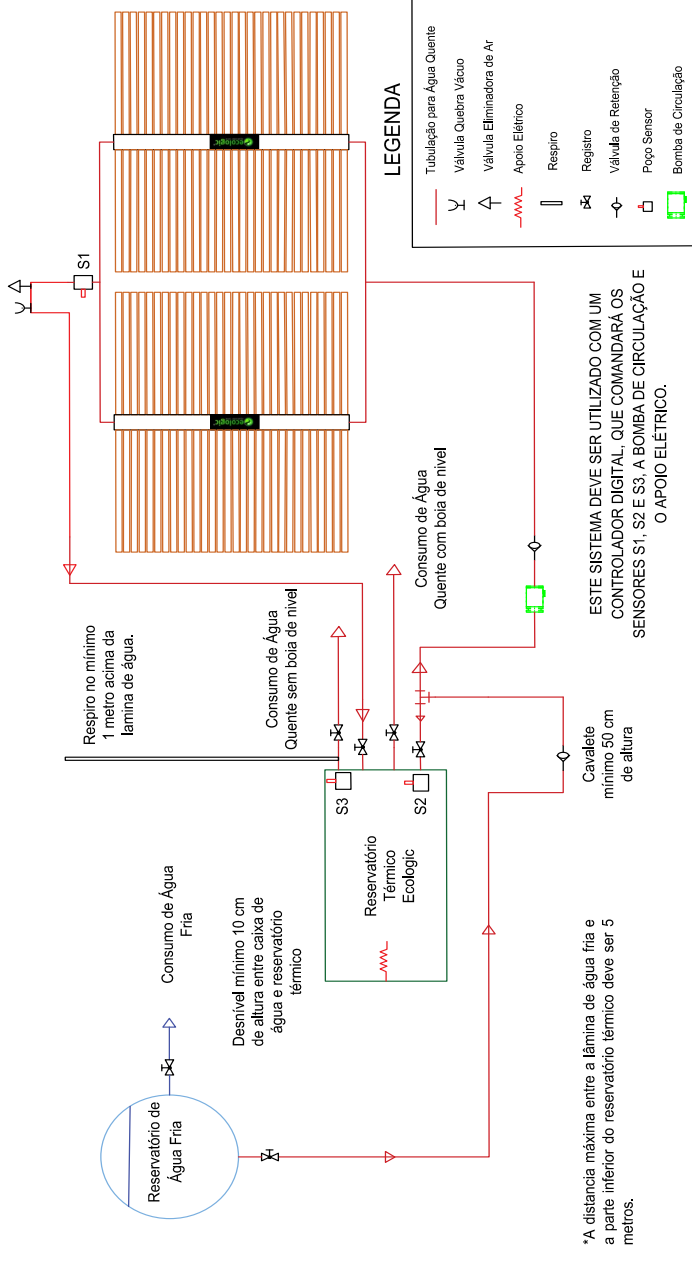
LEGENDA

Tubulação para Água Quente
Válvula Quebra Vácuo
Válvula Eliminadora de Ar
Apoio Elétrico
Respiro
Registro
Válvula de Retenção
Poço Sensor
Bomba de Circulação

ecologic

ecologic

S1

ESTE SISTEMA DEVE SER UTILIZADO COM UM CONTROLADOR DIGITAL, QUE COMANDARÁ OS SENSORES S1, S2 E S3, A BOMBA DE CIRCULAÇÃO E O APOIO ELÉTRICO.

Consumo de Água Quente com boia de nivel

Respiro no mínimo 1 metro acima da lamina de água.

Consumo de Água Quente sem boia de nivel

S3

S2

Reservatório Térmico Ecologic

Cavalete mínimo 50 cm de altura

Consumo de Água Fria

Desnível mínimo 10 cm de altura entre caixa de água e reservatório térmico

Reservatório de Água Fria

*A distancia máxima entre a lâmina de água fria e a parte inferior do reservatório térmico deve ser 5 metros.